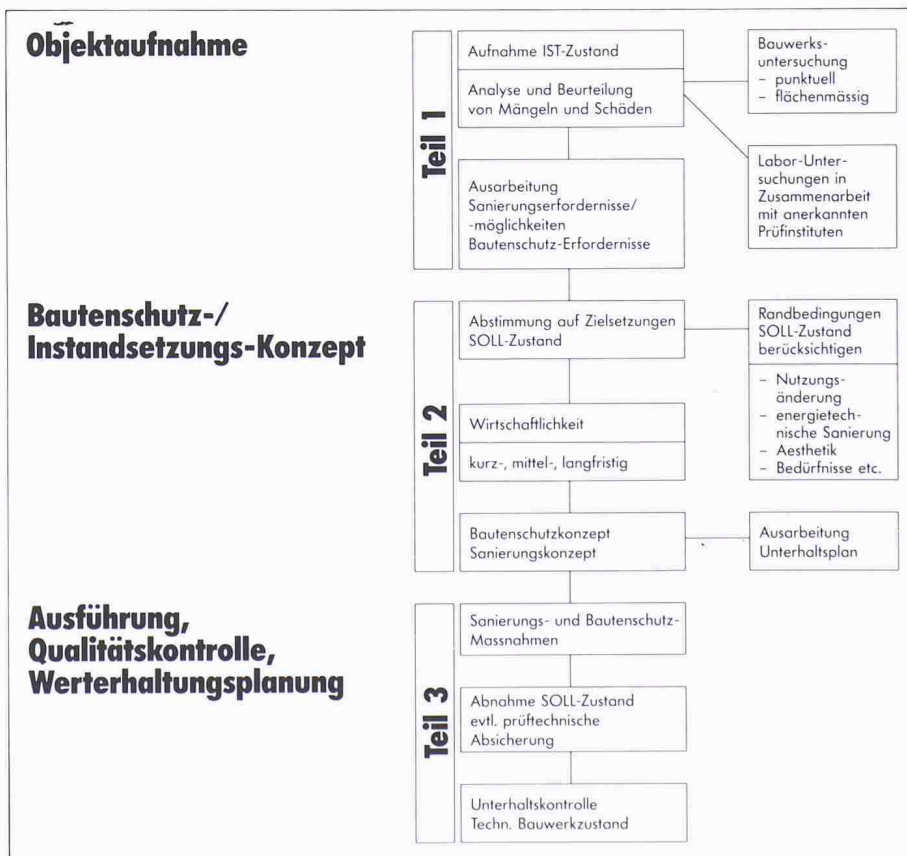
Objektaufnahme

Teil 1

Aufnahme IST-Zustand

Analyse und Beurteilung von Mängeln und Schäden

Bauwerksuntersuchung
– punktuell
– flächenmässig

Labor-Untersuchungen in Zusammenarbeit mit anerkannten Prüfinstituten

Ausarbeitung Sanierungserfordernisse/ -möglichkeiten Bautenschutz-Erfordernisse

Bautenschutz-/ Instandsetzungs-Konzept

Teil 2

Abstimmung auf Zielsetzungen SOLL-Zustand

Randbedingungen SOLL-Zustand berücksichtigen

– Nutzungsänderung
– energietechnische Sanierung
– Aesthetik
– Bedürfnisse etc.

Wirtschaftlichkeit

kurz-, mittel-, langfristig

Bautenschutzkonzept Sanierungskonzept

Ausarbeitung Unterhaltsplan

Ausführung, Qualitätskontrolle, Werterhaltungsplanung

Teil 3

Sanierungs- und Bautenschutz-Massnahmen

Abnahme SOLL-Zustand evtl. prüftechnische Absicherung

Unterhaltskontrolle Techn. Bauwerkzustand